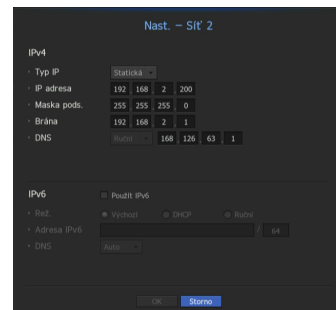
Nast. – Síť 2

IPv4

Typ IP Statická

IP adresa 192 168 2 200

Maska pods. 255 255 255 0

Brána 192 168 2 1

DNS Ruční 168 126 63 1

IPv6 Použít IPv6

Rež. Výchozí DHCP Ruční

Adresa IPv6 / 64

DNS Auto

OK Storno